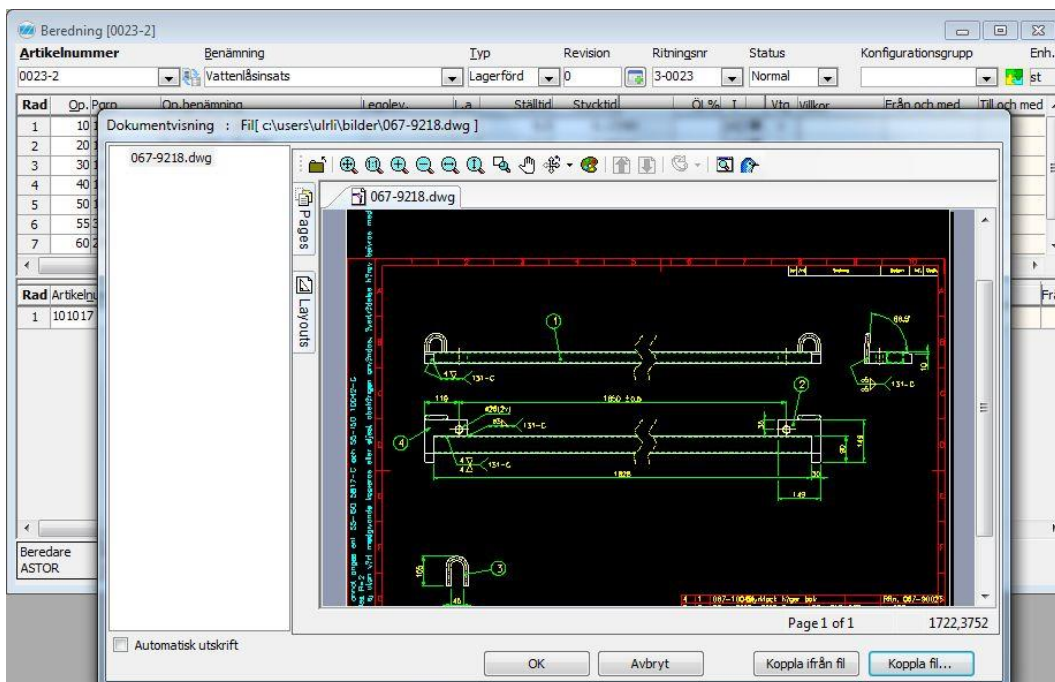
Beredning [0023-2]

Artikelnummer Benämning Typ Revision Ritningsnr Status Konfigurationsgrupp Enh.

0023-2 Vattenlåsinsats Lagerförd 0 3-0023 Normal st

| Rad | Op. Porp | Op.benämning | Legolev. | L.a | Ställtid | Stycktid | ÖL% | I | Vtg | Villkor | Från och med | Till och med |
|---|---|---|---|---|---|---|---|---|---|---|---|---|
| 1 | 10 | | | | | | | | | | | |
| 2 | 20 | | | | | | | | | | | |
| 3 | 30 | | | | | | | | | | | |
| 4 | 40 | | | | | | | | | | | |
| 5 | 50 | | | | | | | | | | | |
| 6 | 55 | | | | | | | | | | | |
| 7 | 60 | | | | | | | | | | | |

| Rad | Artikelnu |
|---|---|
| 1 | 101017 |

Fr

Beredare
ASTOR

Dokumentvisning : Fil[ c:\users\ulrli\bilder\067-9218.dwg ]

067-9218.dwg

Pages

Layouts

067-9218.dwg

1

2

3

4

131-C

131-C

131-C

131-C

1850 ±0,5

1826

119

Page 1 of 1

1722,3752

Automatisk utskrift

OK

Avbryt

Koppla ifrån fil

Koppla fil...